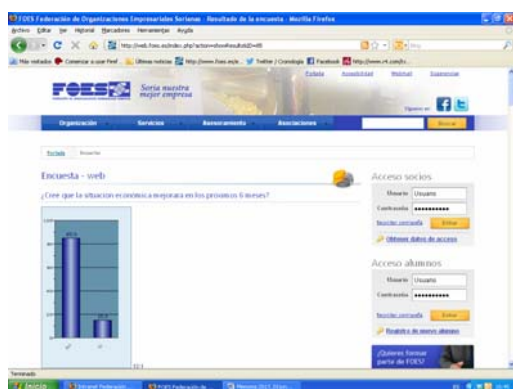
FOES Federación de Organizaciones Empresariales Sorianas - Resultado de la encuesta - Mozilla Firefox

Archivo Editar Ver Historial Marcadores Herramientas Ayuda

http://web.foes.es/index.php?action=showResultsID=85

Más visitados Comenzar a usar Firefox Últimas noticias http://www.foes.es/e... Twitter / Cronologia Facebook http://www.rrt.com/tv...

Portada Accesibilidad Webmail Suscripción

FOES Soria nuestra mejor empresa

Síguenos en

Organización Servicios Asesoramiento Asociaciones Buscar

Portada Encuestas

Encuesta - web

¿Cree que la situación económica mejorara en los próximos 6 meses?

Acceso socios

Usuario Usuario

Contraseña ••••••••••••

Recordar contraseña Entrar

Obtener datos de acceso

Acceso alumnos

Usuario Usuario

Contraseña ••••••••••••

Recordar contraseña Entrar

Registro de nuevo alumno

¿Quieres formar parte de FOES?

Terminado

Inicio